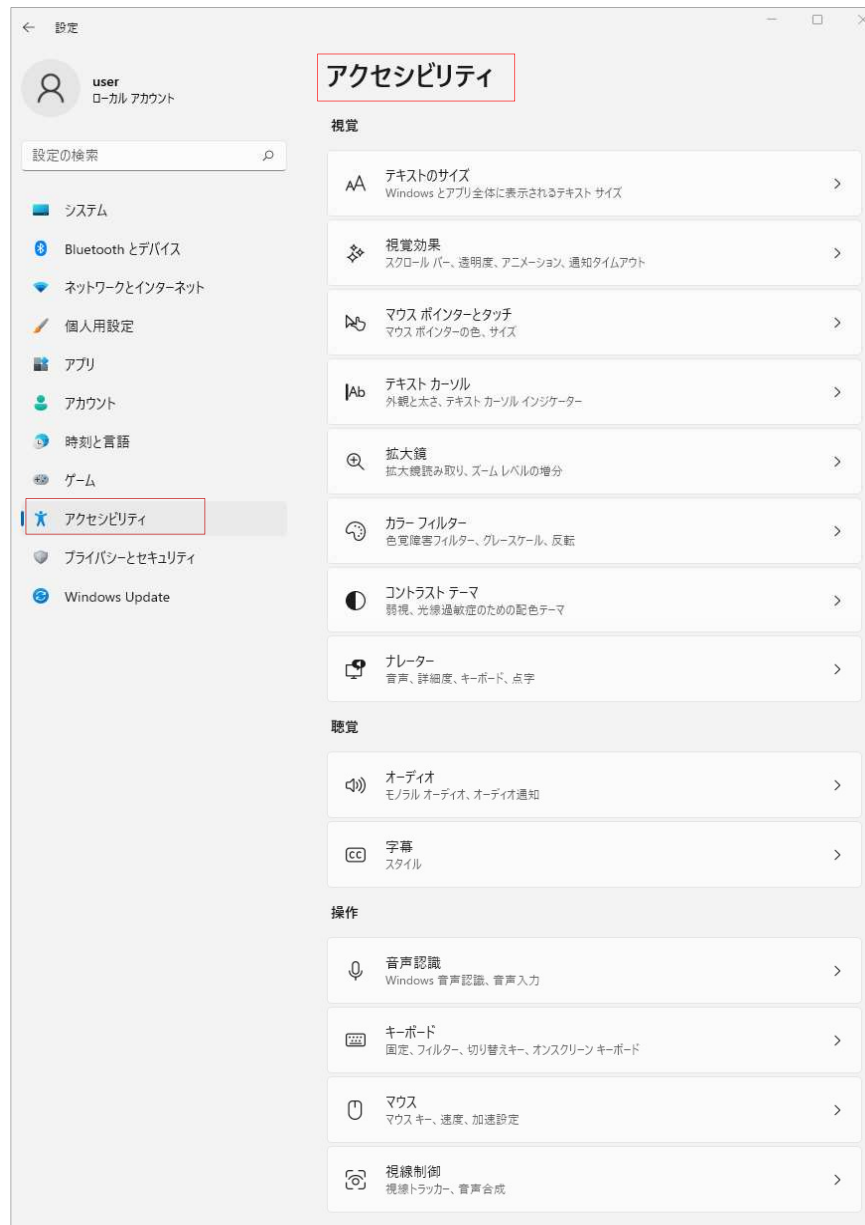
← 設定

user
ローカル アカウント

設定の検索

システム
Bluetooth とデバイス
ネットワークとインターネット
個人用設定
アプリ
アカウント
時刻と言語
ゲーム
アクセシビリティ
プライバシーとセキュリティ
Windows Update

アクセシビリティ

視覚

テキストのサイズ
Windows とアプリ全体に表示されるテキスト サイズ

視覚効果
スクロール バー、透明度、アニメーション、通知タイムアウト

マウス ポインターとタッチ
マウス ポインターの色、サイズ

テキスト カーソル
外観と太さ、テキスト カーソル インジケーター

拡大鏡
拡大鏡読み取り、ズーム レベルの増分

カラー フィルター
色覚障害フィルター、グレースケール、反転

コントラスト テーマ
弱視、光線過敏症のための配色テーマ

ナレーター
音声、詳細度、キーボード、点字

聴覚

オーディオ
モノラル オーディオ、オーディオ通知

字幕
スタイル

操作

音声認識
Windows 音声認識、音声入力

キーボード
固定、フィルター、切り替えキー、オンスクリーン キーボード

マウス
マウス キー、速度、加速設定

視線制御
視線トラッカー、音声合成